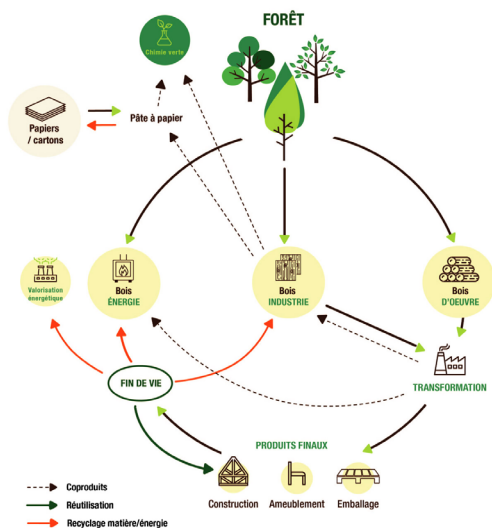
FORÊT

Chimie verte

Papiers / cartons

Pâte à papier

Valorisation énergétique

Bois ÉNERGIE

Bois INDUSTRIE

Bois D'OEUVRE

FIN DE VIE

TRANSFORMATION

PRODUITS FINAUX

Construction

Ameublement

Emballage

Coproduits

Réutilisation

Recyclage matière/énergie